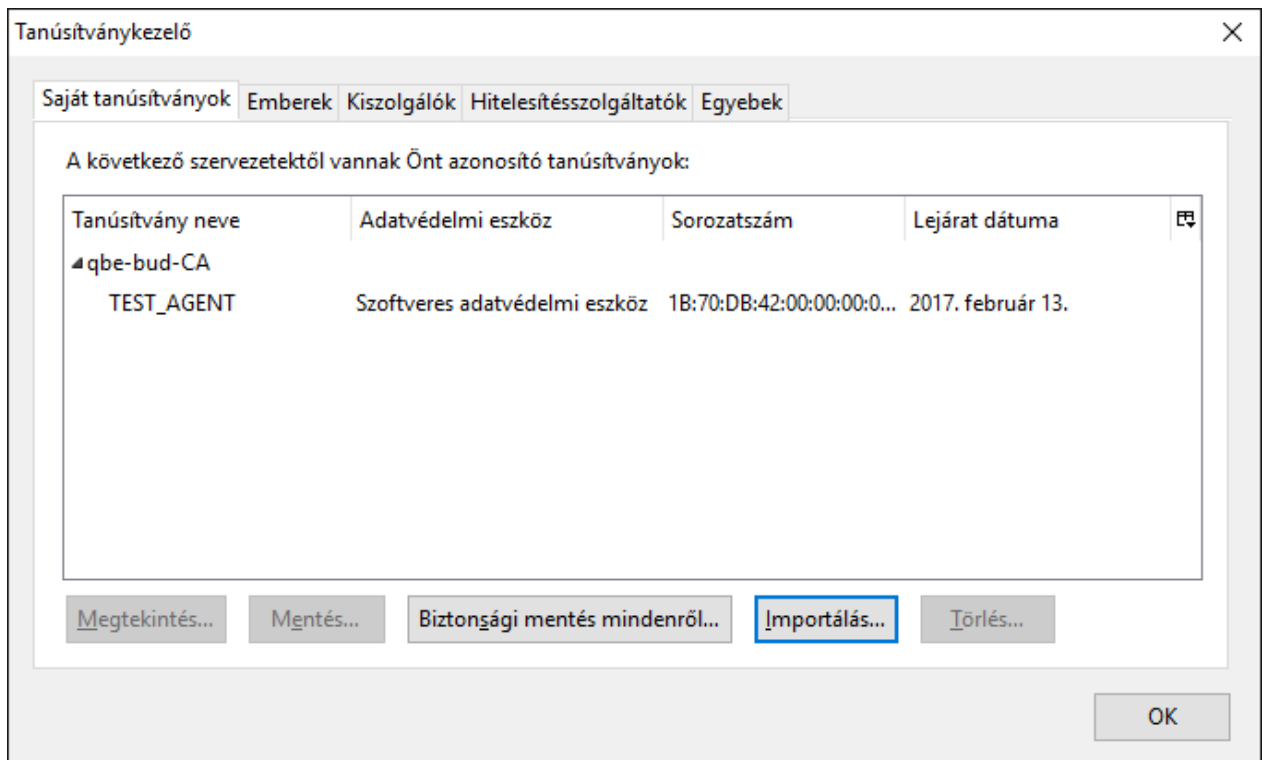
Tanúsítványkezelő

Saját tanúsítványok | Emberek | Kiszolgálók | Hitelesítésszolgáltatók | Egyebek

A következő szervezetektől vannak Önt azonosító tanúsítványok:

| Tanúsítvány neve | Adatvédelmi eszköz | Sorozatszám | Lejárat dátuma |
|---|---|---|---|
| qbe-bud-CA | | | |
| TEST_AGENT | Szoftveres adatvédelmi eszköz | 1B:70:DB:42:00:00:00:0... | 2017. február 13. |

Megtekintés... Mentés... Biztonsági mentés mindenről... Importálás... Törlés...

OK